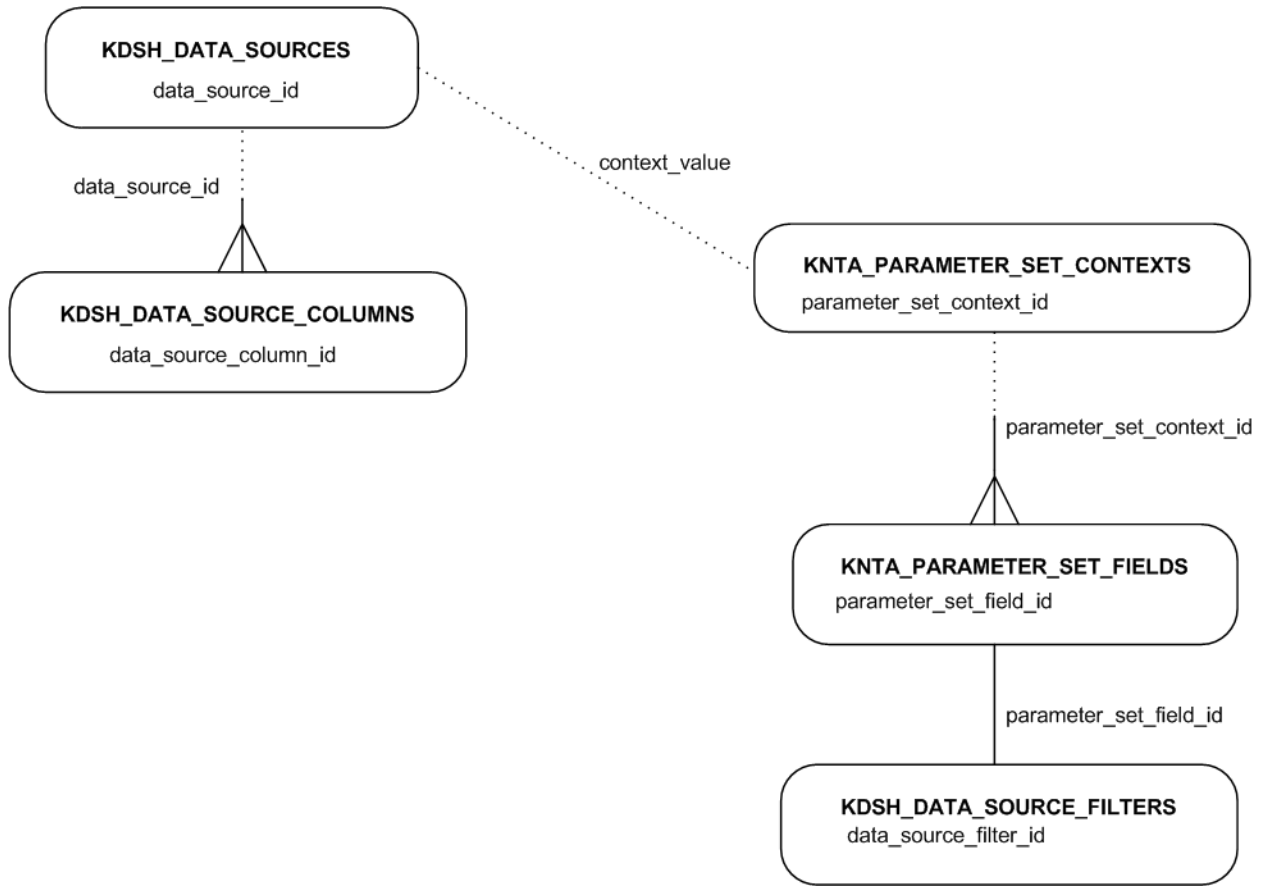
KDSH_DATA_SOURCES
data_source_id

data_source_id

context_value

KDSH_DATA_SOURCE_COLUMNS
data_source_column_id

KNTA_PARAMETER_SET_CONTEXTS
parameter_set_context_id

parameter_set_context_id

KNTA_PARAMETER_SET_FIELDS
parameter_set_field_id

parameter_set_field_id

KDSH_DATA_SOURCE_FILTERS
data_source_filter_id